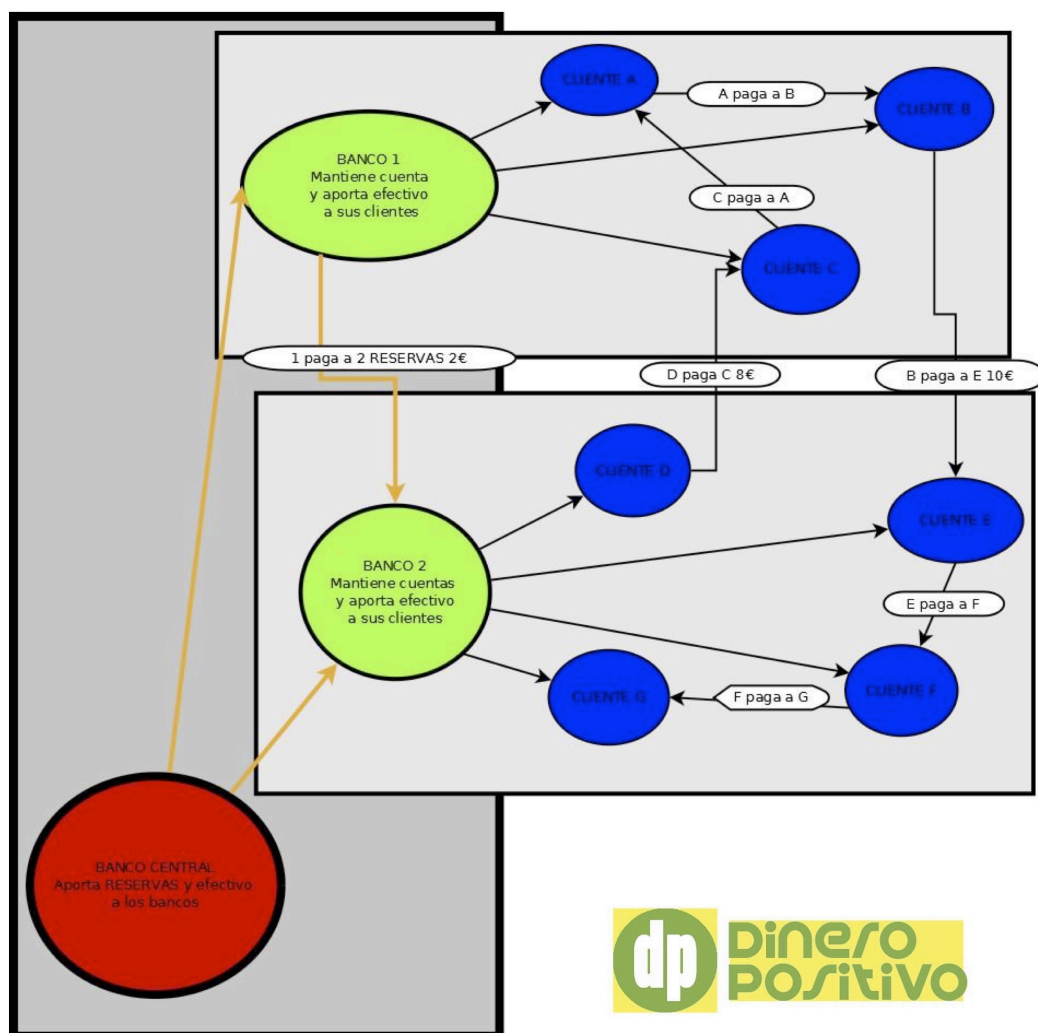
CLIENTE A

A paga a B

CLIENTE B

BANCO 1
Mantiene cuenta
y aporta efectivo
a sus clientes

C paga a A

CLIENTE C

1 paga a 2 RESERVAS 2€

D paga C 8€

B paga a E 10€

CLIENTE D

CLIENTE E

BANCO 2
Mantiene cuentas
y aporta efectivo
a sus clientes

E paga a F

CLIENTE G

F paga a G

CLIENTE F

BANCO CENTRAL
Aporta RESERVAS y efectivo
a los bancos

dp Dinero Positivo